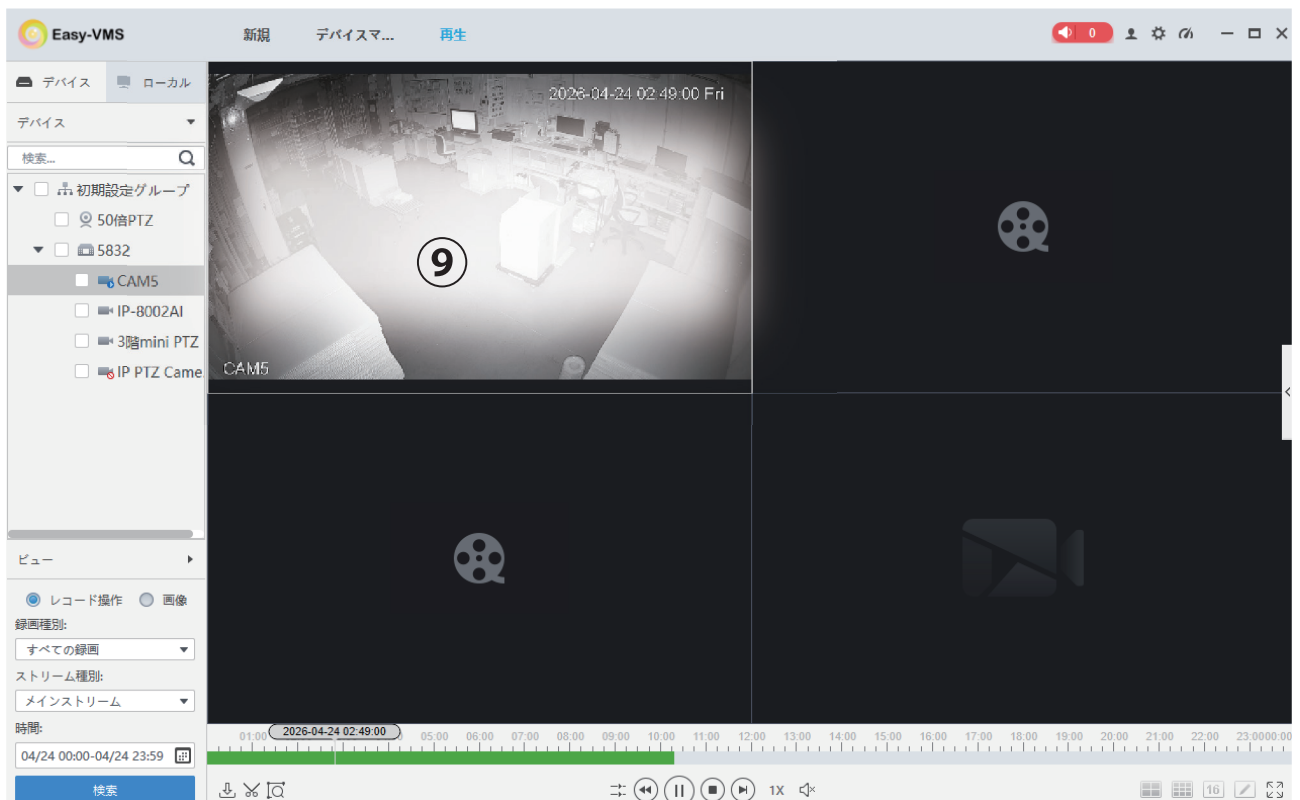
Easy-VMS

新規　デバイスマ...　再生

0

デバイス　ローカル

デバイス

検索...

初期設定グループ

50倍PTZ

5832

CAM5

IP-8002AI

3階mini PTZ

IP PTZ Came

ビュー

レコード操作　画像

録画種別:

すべての録画

ストリーム種別:

メインストリーム

時間:

04/24 00:00-04/24 23:59

検索

2026-04-24 02:49:00 Fri

⑨

CAM5

01:00　2026-04-24 02:49:00　05:00　06:00　07:00　08:00　09:00　10:00　11:00　12:00　13:00　14:00　15:00　16:00　17:00　18:00　19:00　20:00　21:00　22:00　23:0000:00

1X

16